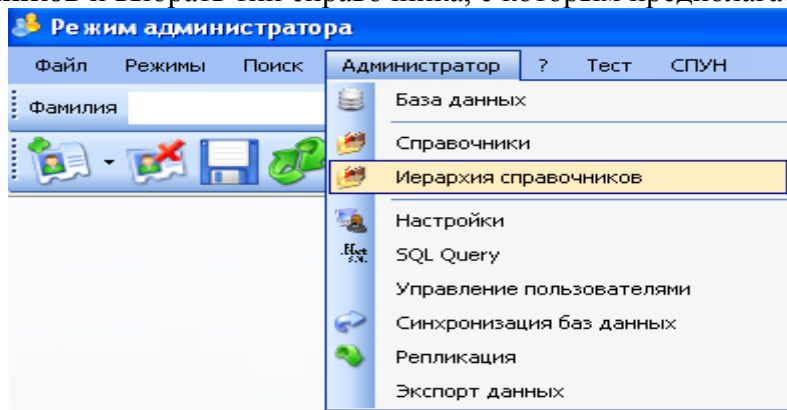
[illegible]ников и выбрать тип справочника, с которым предполагает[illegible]

Режим администратора

Файл Режимы Поиск Администратор ? Тест СПУН

Фамилия

База данных
Справочники
Иерархия справочников
Настройки
SQL Query
Управление пользователями
Синхронизация баз данных
Репликация
Экспорт данных